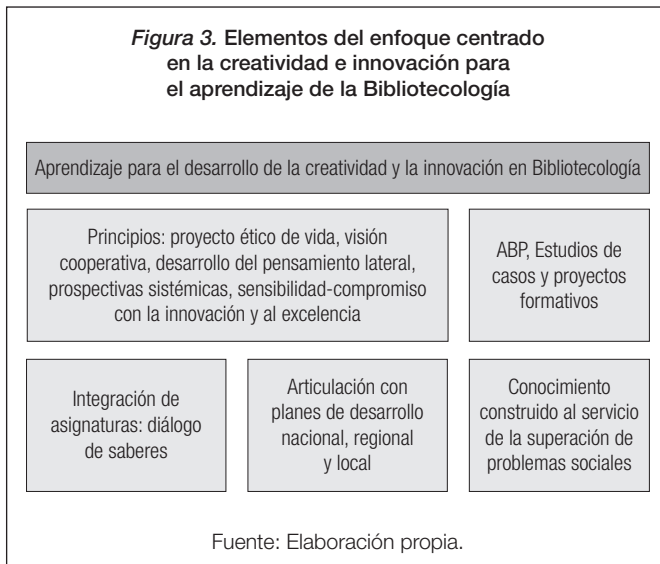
*Figura 3.* Elementos del enfoque centrado en la creatividad e innovación para el aprendizaje de la Bibliotecología

Aprendizaje para el desarrollo de la creatividad y la innovación en Bibliotecología

Principios: proyecto ético de vida, visión cooperativa, desarrollo del pensamiento lateral, prospectivas sistémicas, sensibilidad-compromiso con la innovación y al excelencia

ABP, Estudios de casos y proyectos formativos

Integración de asignaturas: diálogo de saberes

Articulación con planes de desarrollo nacional, regional y local

Conocimiento construido al servicio de la superación de problemas sociales

Fuente: Elaboración propia.